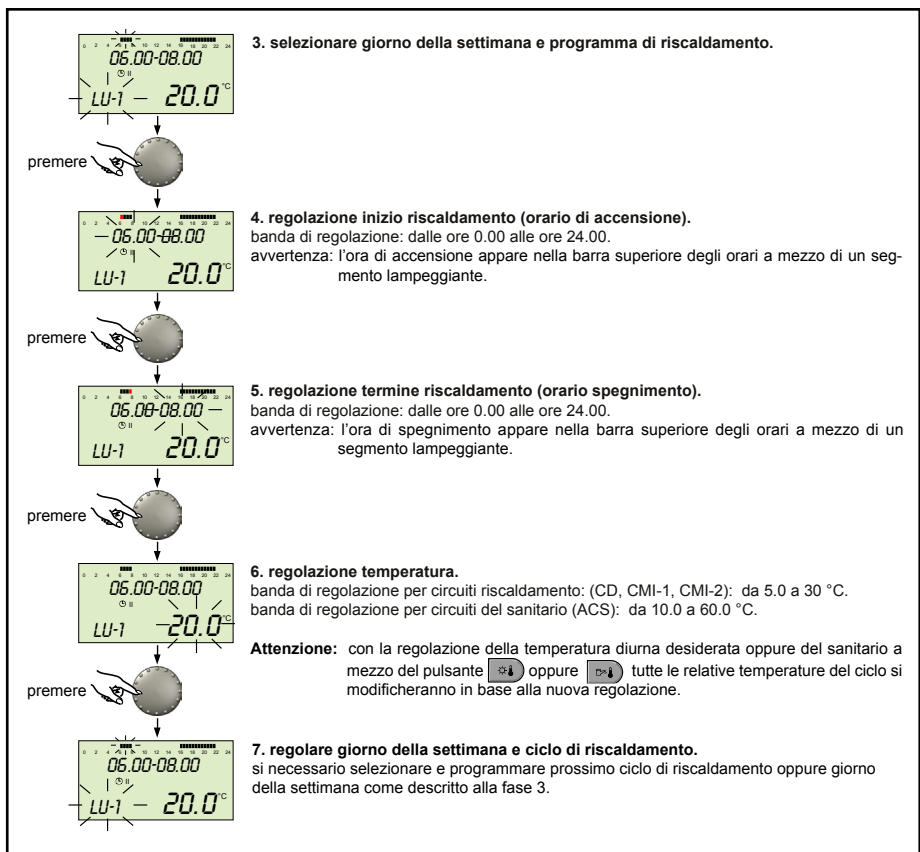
0 2 4 6 8 10 12 14 16 18 20 22 24
06.00-08.00
LU-1 20.0°C

3. selezionare giorno della settimana e programma di riscaldamento.

premere

0 2 4 6 8 10 12 14 16 18 20 22 24
06.00-08.00
LU-1 20.0°C

4. regolazione inizio riscaldamento (orario di accensione).
banda di regolazione: dalle ore 0.00 alle ore 24.00.
avvertenza: l'ora di accensione appare nella barra superiore degli orari a mezzo di un segmento lampeggiante.

premere

0 2 4 6 8 10 12 14 16 18 20 22 24
06.00-08.00
LU-1 20.0°C

5. regolazione termine riscaldamento (orario spegnimento).
banda di regolazione: dalle ore 0.00 alle ore 24.00.
avvertenza: l'ora di spegnimento appare nella barra superiore degli orari a mezzo di un segmento lampeggiante.

premere

0 2 4 6 8 10 12 14 16 18 20 22 24
06.00-08.00
LU-1 20.0°C

6. regolazione temperatura.
banda di regolazione per circuiti riscaldamento: (CD, CMI-1, CMI-2): da 5.0 a 30 °C.
banda di regolazione per circuiti del sanitario (ACS): da 10.0 a 60.0 °C.

Attenzione: con la regolazione della temperatura diurna desiderata oppure del sanitario a mezzo del pulsante oppure tutte le relative temperature del ciclo si modificheranno in base alla nuova regolazione.

premere

0 2 4 6 8 10 12 14 16 18 20 22 24
06.00-08.00
LU-1 20.0°C

7. regolare giorno della settimana e ciclo di riscaldamento.
si necessario selezionare e programmare prossimo ciclo di riscaldamento oppure giorno della settimana come descritto alla fase 3.